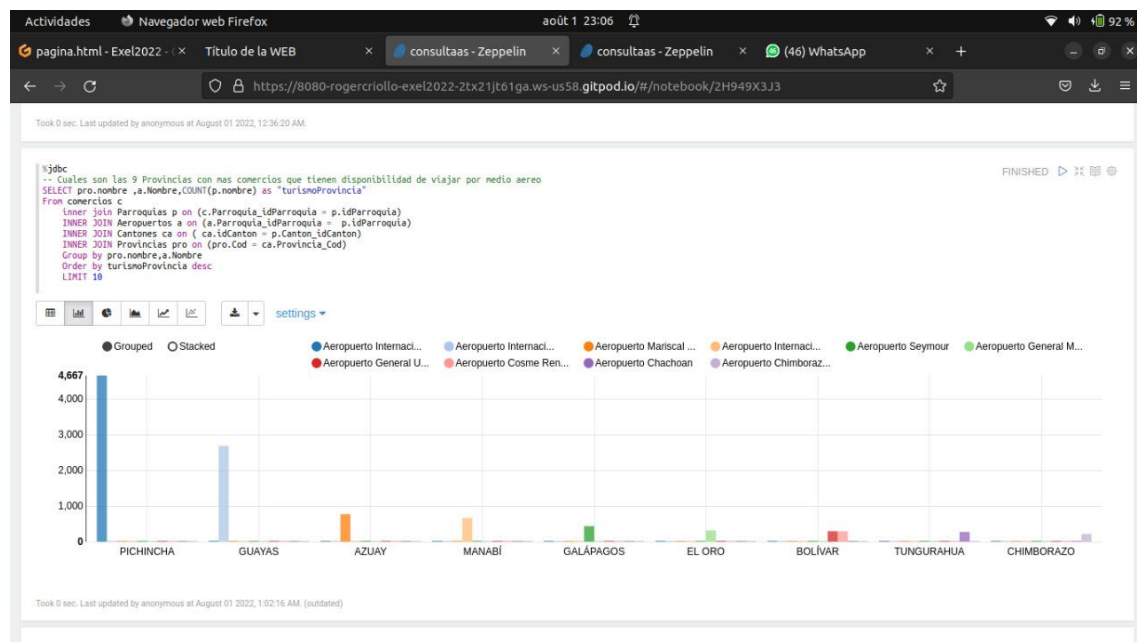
Actividades Navegador web Firefox août 1 23:06 92 %

pagina.html - Exel2022 - × Título de la WEB × consultaas - Zeppelin × consultaas - Zeppelin × (46) WhatsApp × +

https://8080-rogercriollo-exel2022-2tx21jt61ga.ws-us58.gitpod.io/#/notebook/2H949X3J3

Took 0 sec. Last updated by anonymous at August 01 2022, 12:36:20 AM.

%jdbc
-- Cuales son las 9 Provincias con mas comercios que tienen disponibilidad de viajar por medio aereo
SELECT pro.nombre ,a.Nombre,COUNT(p.nombre) as "turismoProvincia"
From comercios c
inner join Parroquias p on (c.Parroquia_idParroquia = p.idParroquia)
INNER JOIN Aeropuertos a on (a.Parroquia_idParroquia = p.idParroquia)
INNER JOIN Cantones ca on ( ca.idCanton = p.Canton_idCanton)
INNER JOIN Provincias pro on (pro.Cod = ca.Provincia_Cod)
Group by pro.nombre,a.Nombre
Order by turismoProvincia desc
LIMIT 10

FINISHED

settings

Grouped Stacked

Aeropuerto Internaci... Aeropuerto Internaci... Aeropuerto Mariscal ... Aeropuerto Internaci... Aeropuerto Seymour Aeropuerto General M... Aeropuerto General U... Aeropuerto Cosme Ren... Aeropuerto Chachoan Aeropuerto Chimboraz...

4,667
4,000
3,000
2,000
1,000
0

PICHINCHA GUAYAS AZUAY MANABÍ GALÁPAGOS EL ORO BOLÍVAR TUNGURAHUA CHIMBORAZO

Took 0 sec. Last updated by anonymous at August 01 2022, 1:02:16 AM. (outdated)